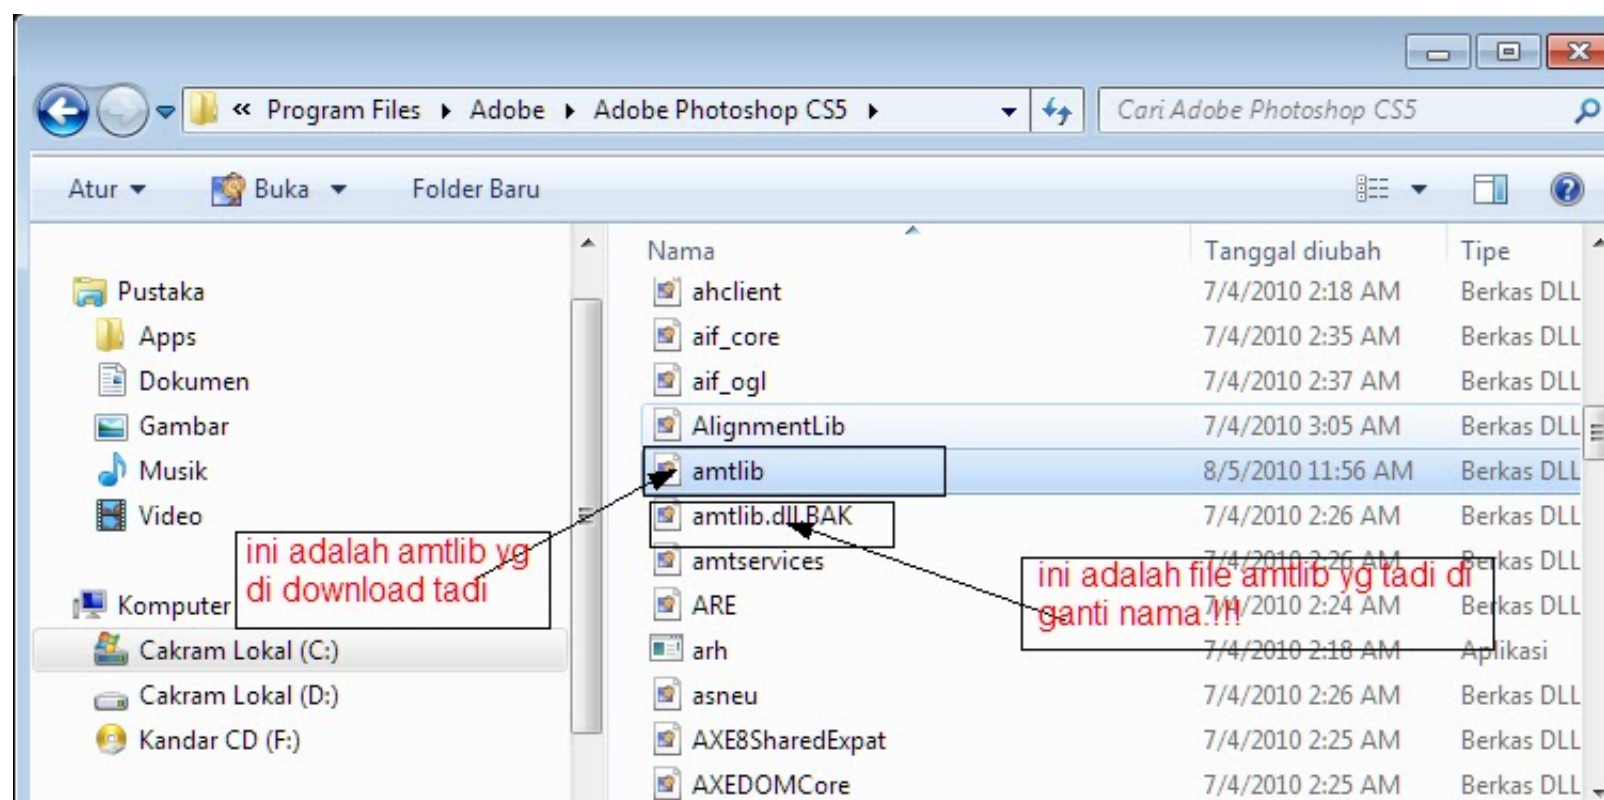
« Program Files ▸ Adobe ▸ Adobe Photoshop CS5 ▸

Cari Adobe Photoshop CS5

Atur ▾ Buka ▾ Folder Baru

Pustaka
Apps
Dokumen
Gambar
Musik
Video

Komputer
Cakram Lokal (C:)
Cakram Lokal (D:)
Kandar CD (F:)

| Nama | Tanggal diubah | Tipe |
|---|---|---|
| ahclient | 7/4/2010 2:18 AM | Berkas DLL |
| aif_core | 7/4/2010 2:35 AM | Berkas DLL |
| aif_ogl | 7/4/2010 2:37 AM | Berkas DLL |
| AlignmentLib | 7/4/2010 3:05 AM | Berkas DLL |
| amtlib | 8/5/2010 11:56 AM | Berkas DLL |
| amtlib.dll.BAK | 7/4/2010 2:26 AM | Berkas DLL |
| amtservices | 7/4/2010 2:26 AM | Berkas DLL |
| ARE | 7/4/2010 2:24 AM | Berkas DLL |
| arh | 7/4/2010 2:18 AM | Aplikasi |
| asneu | 7/4/2010 2:26 AM | Berkas DLL |
| AXE8SharedExpat | 7/4/2010 2:25 AM | Berkas DLL |
| AXEDOMCore | 7/4/2010 2:25 AM | Berkas DLL |

ini adalah amtlib yg di download tadi

ini adalah file amtlib yg tadi di ganti nama.!!!